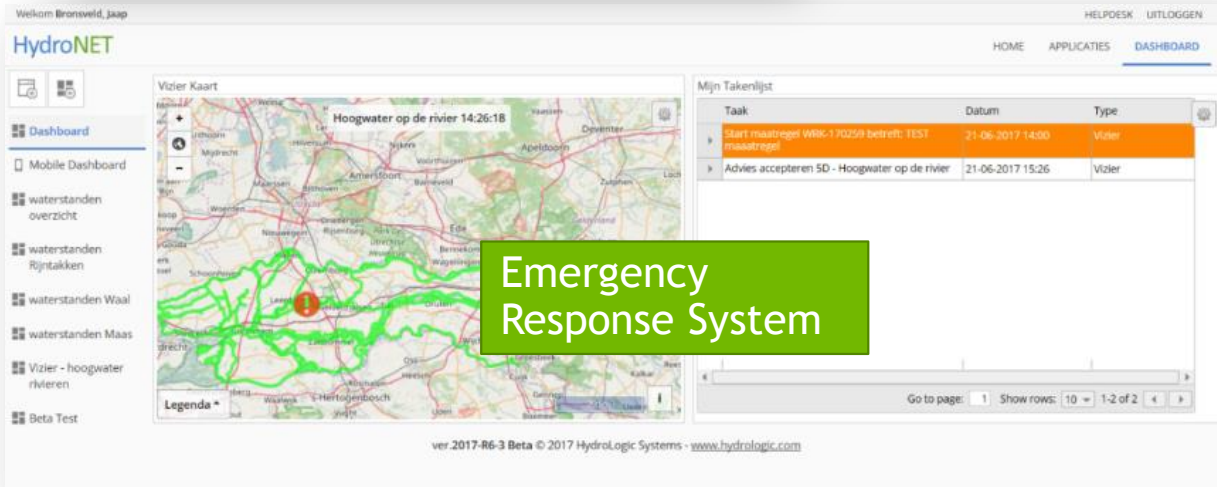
Welkom Bronsveld, Jaap

HELPDESK UITLOGGEN

HydroNET

HOME APPLICATIES DASHBOARD

Dashboard

Mobile Dashboard

waterstanden overzicht

waterstanden Rijntakken

waterstanden Waal

waterstanden Maas

Vizier - hoogwater rivieren

Beta Test

Vizier Kaart

Hoogwater op de rivier 14:26:18

Deventer
Apeldoorn
Nijkerk
Amersfoort
Zutphen
Ede
Utrecht
Woerden
Leerdam
Hertogenbosch

Legenda

Mijn Takenlijst

| | Taak | Datum | Type |
|---|---|---|---|
| ▸ | Start maatregel WBK-170259 betreft: TEST maaatregel | 21-06-2017 14:00 | Vizier |
| ▸ | Advies accepteren 5D - Hoogwater op de rivier | 21-06-2017 15:26 | Vizier |

Go to page: 1 Show rows: 10 1-2 of 2

Emergency Response System

ver.2017-R6-3 Beta © 2017 HydroLogic Systems - www.hydrologic.com